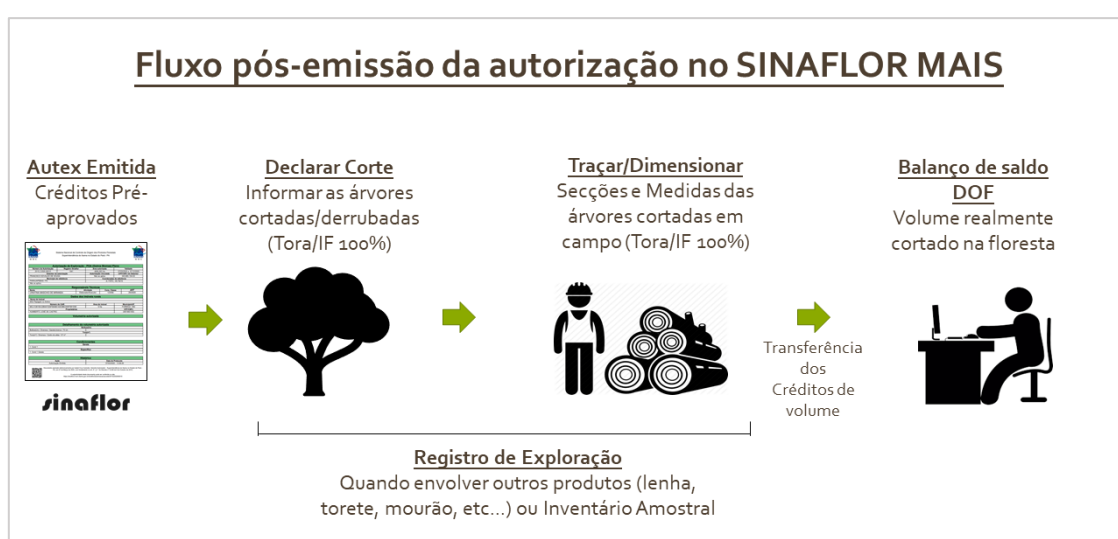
Fluxo pós-emissão da autorização no SINAFLOR MAIS

Autex Emitida
Créditos Pré-aprovados

sinaflor

Declarar Corte
Informar as árvores cortadas/derrubadas (Tora/IF 100%)

Traçar/Dimensionar
Secções e Medidas das árvores cortadas em campo (Tora/IF 100%)

Transferência dos Créditos de volume

Balanço de saldo DOF
Volume realmente cortado na floresta

Registro de Exploração
Quando envolver outros produtos (lenha, torete, mourão, etc...) ou Inventário Amostral